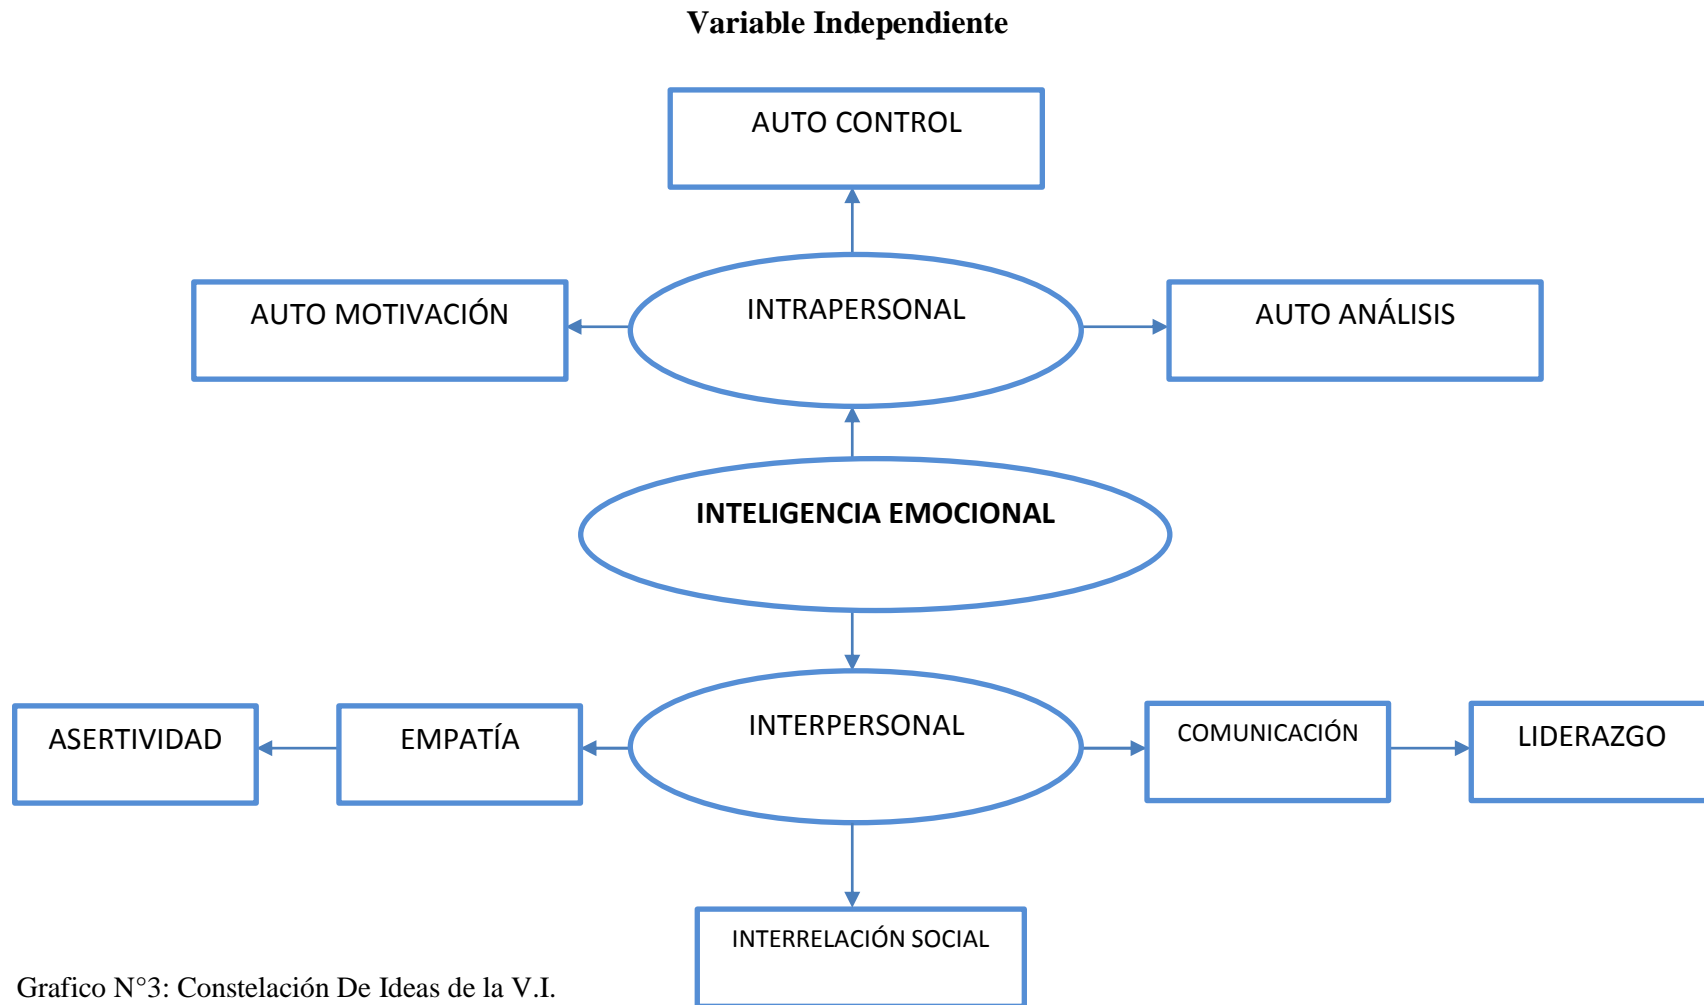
Variable Independiente

AUTO CONTROL

AUTO MOTIVACIÓN

INTRAPERSONAL

AUTO ANÁLISIS

INTELIGENCIA EMOCIONAL

ASERTIVIDAD

EMPATÍA

INTERPERSONAL

COMUNICACIÓN

LIDERAZGO

INTERRELACIÓN SOCIAL

Grafico N°3: Constelación De Ideas de la V.I.